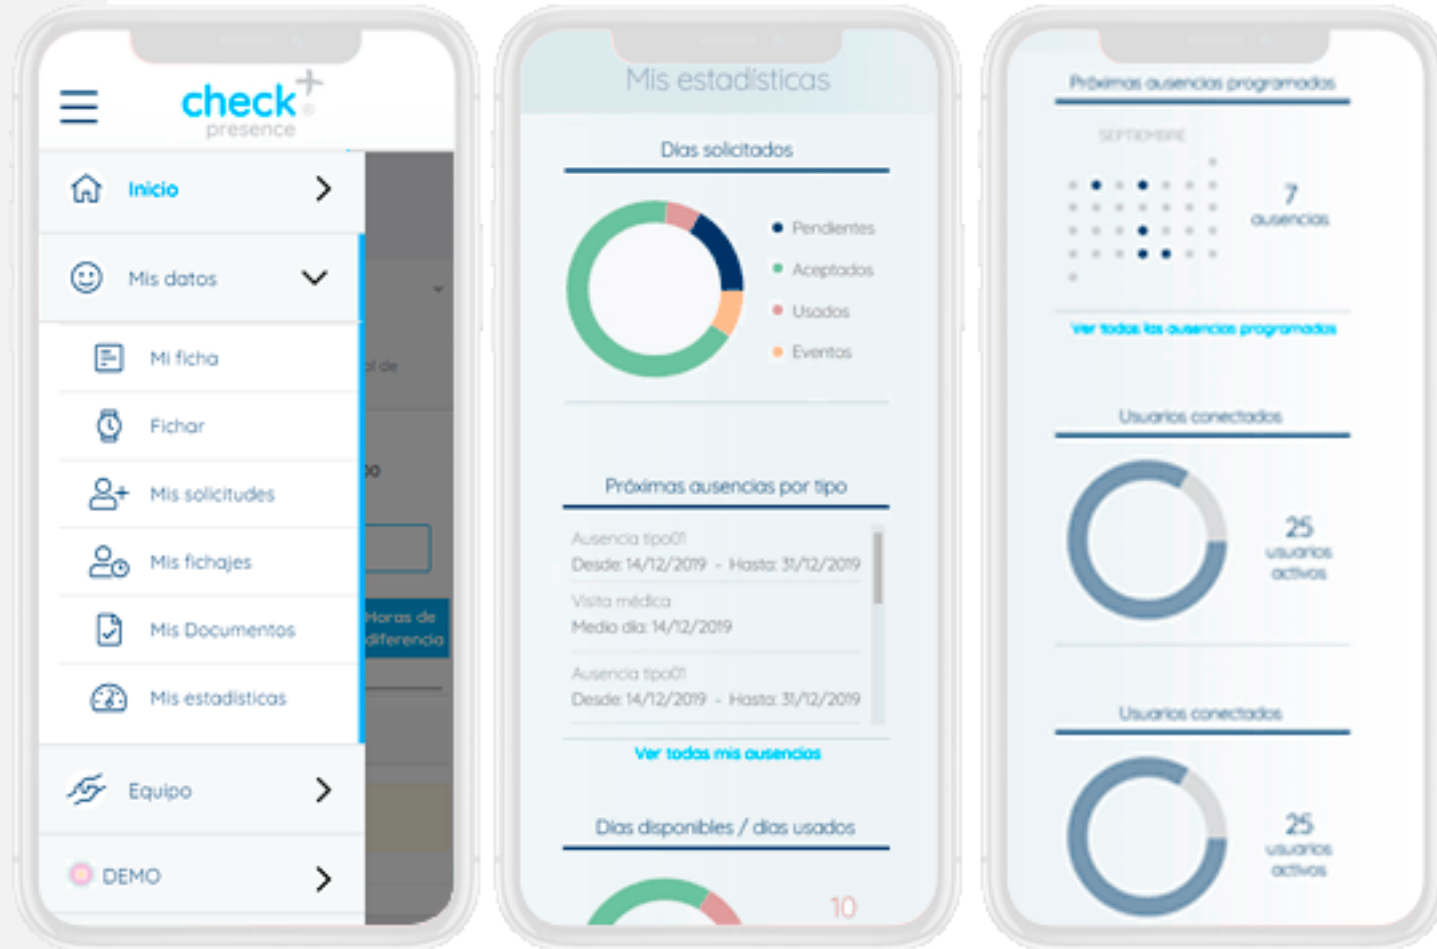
check+
presence

Inicio

Mis datos

Mi ficha

Fichar

Mis solicitudes

Mis fichajes

Mis Documentos

Mis estadísticas

Equipo

DEMO

al de

po

Horas de diferencia

Mis estadísticas

Días solicitados

Pendientes
Aceptados
Usados
Eventos

Próximas ausencias por tipo

Ausencia tipo01
Desde: 14/12/2019 - Hasta: 31/12/2019

Visita médica
Medio día: 14/12/2019

Ausencia tipo01
Desde: 14/12/2019 - Hasta: 31/12/2019

Ver todas mis ausencias

Días disponibles / días usados

10

Próximas ausencias programadas

SEPTIEMBRE

7
ausencias

Ver todas las ausencias programadas

Usuarios conectados

25
usuarios
activos

Usuarios conectados

25
usuarios
activos